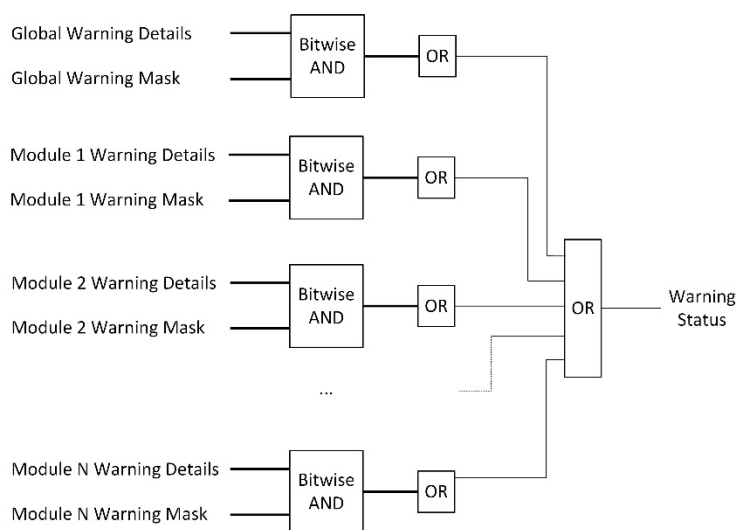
Global Warning Details

Global Warning Mask

Bitwise AND

OR

Module 1 Warning Details

Module 1 Warning Mask

Bitwise AND

OR

Module 2 Warning Details

Module 2 Warning Mask

Bitwise AND

OR

OR

Warning Status

...

Module N Warning Details

Module N Warning Mask

Bitwise AND

OR